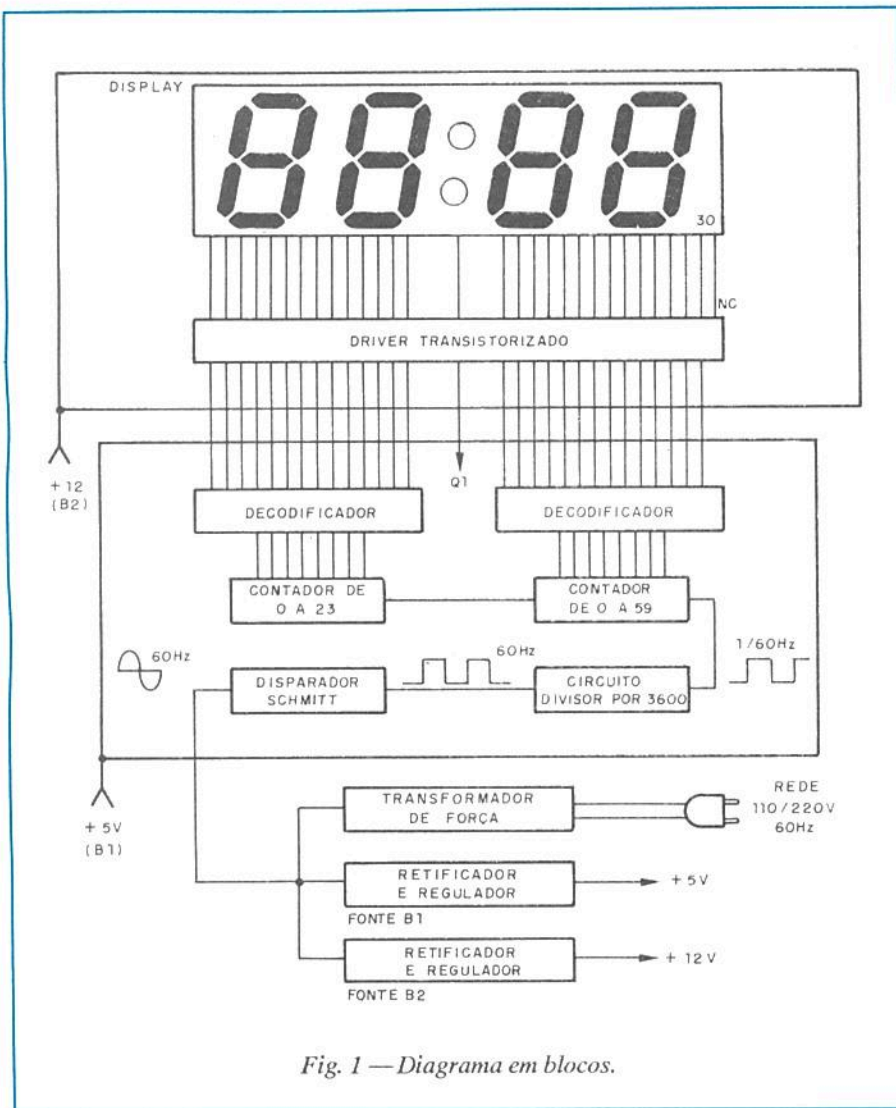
DISPLAY

30

NC

DRIVER TRANSISTORIZADO

+12
(B2)

Q1

DECODIFICADOR

DECODIFICADOR

CONTADOR DE
0 A 23

CONTADOR
DE 0 A 59

60Hz

DISPARADOR
SCHMITT

60Hz

CIRCUITO
DIVISOR POR 3600

1/60Hz

+5V
(B1)

TRANSFORMADOR
DE FORÇA

REDE
110/220V
60Hz

RETIFICADOR
E REGULADOR

+5V

FONTE B1

RETIFICADOR
E REGULADOR

+12V

FONTE B2

Fig. 1 — Diagrama em blocos.